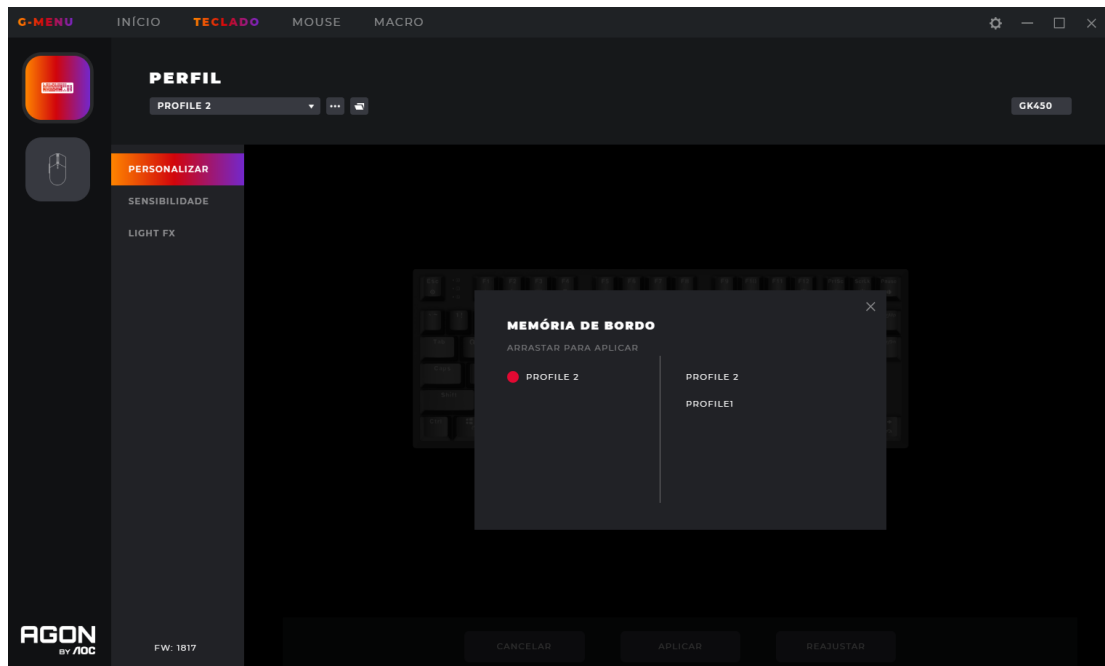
G-MENU INÍCIO TECLADO MOUSE MACRO

PERFIL

PROFILE 2

GK450

PERSONALIZAR

SENSIBILIDADE

LIGHT FX

MEMÓRIA DE BORDO

ARRASTAR PARA APLICAR

PROFILE 2

PROFILE 2

PROFILE1

AGON BY AOC

FW: 1817

CANCELAR

APLICAR

REAJUSTAR